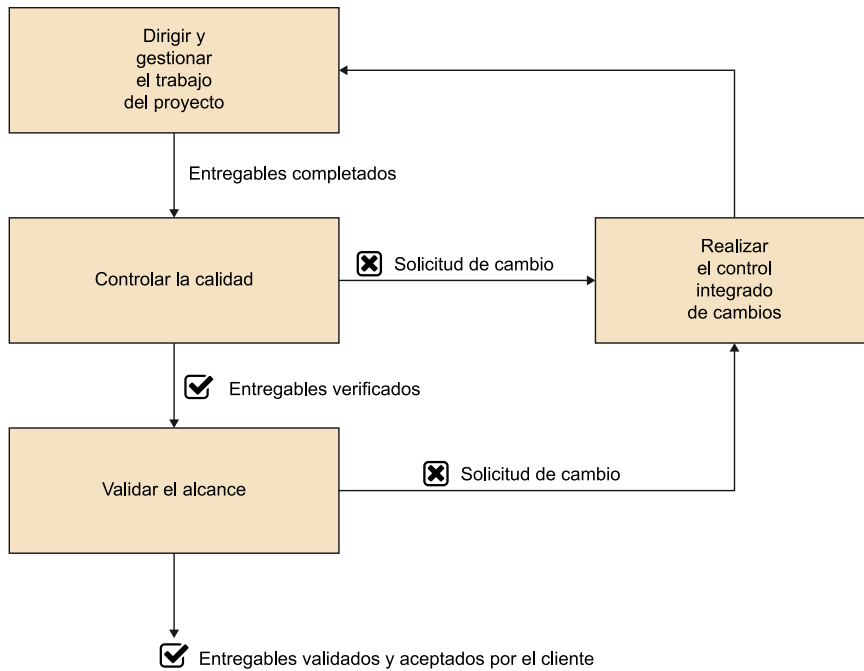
Dirigir y gestionar el trabajo del proyecto

Entregables completados

Controlar la calidad

Solicitud de cambio

Realizar el control integrado de cambios

Entregables verificados

Validar el alcance

Solicitud de cambio

Entregables validados y aceptados por el cliente